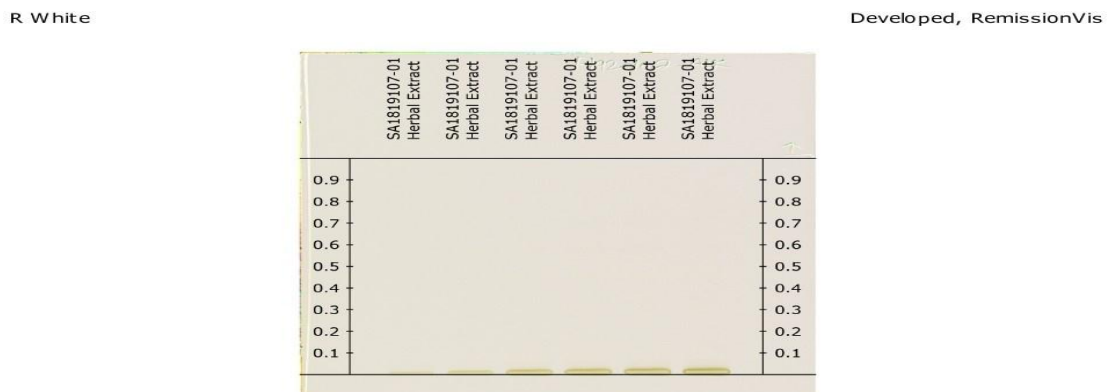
R White

Developed, RemissionVis

SA1819107-01 Herbal Extract

SA1819107-01 Herbal Extract

SA1819107-01 Herbal Extract

SA1819107-01 Herbal Extract

SA1819107-01 Herbal Extract

SA1819107-01 Herbal Extract

0.9
0.8
0.7
0.6
0.5
0.4
0.3
0.2
0.1

0.9
0.8
0.7
0.6
0.5
0.4
0.3
0.2
0.1